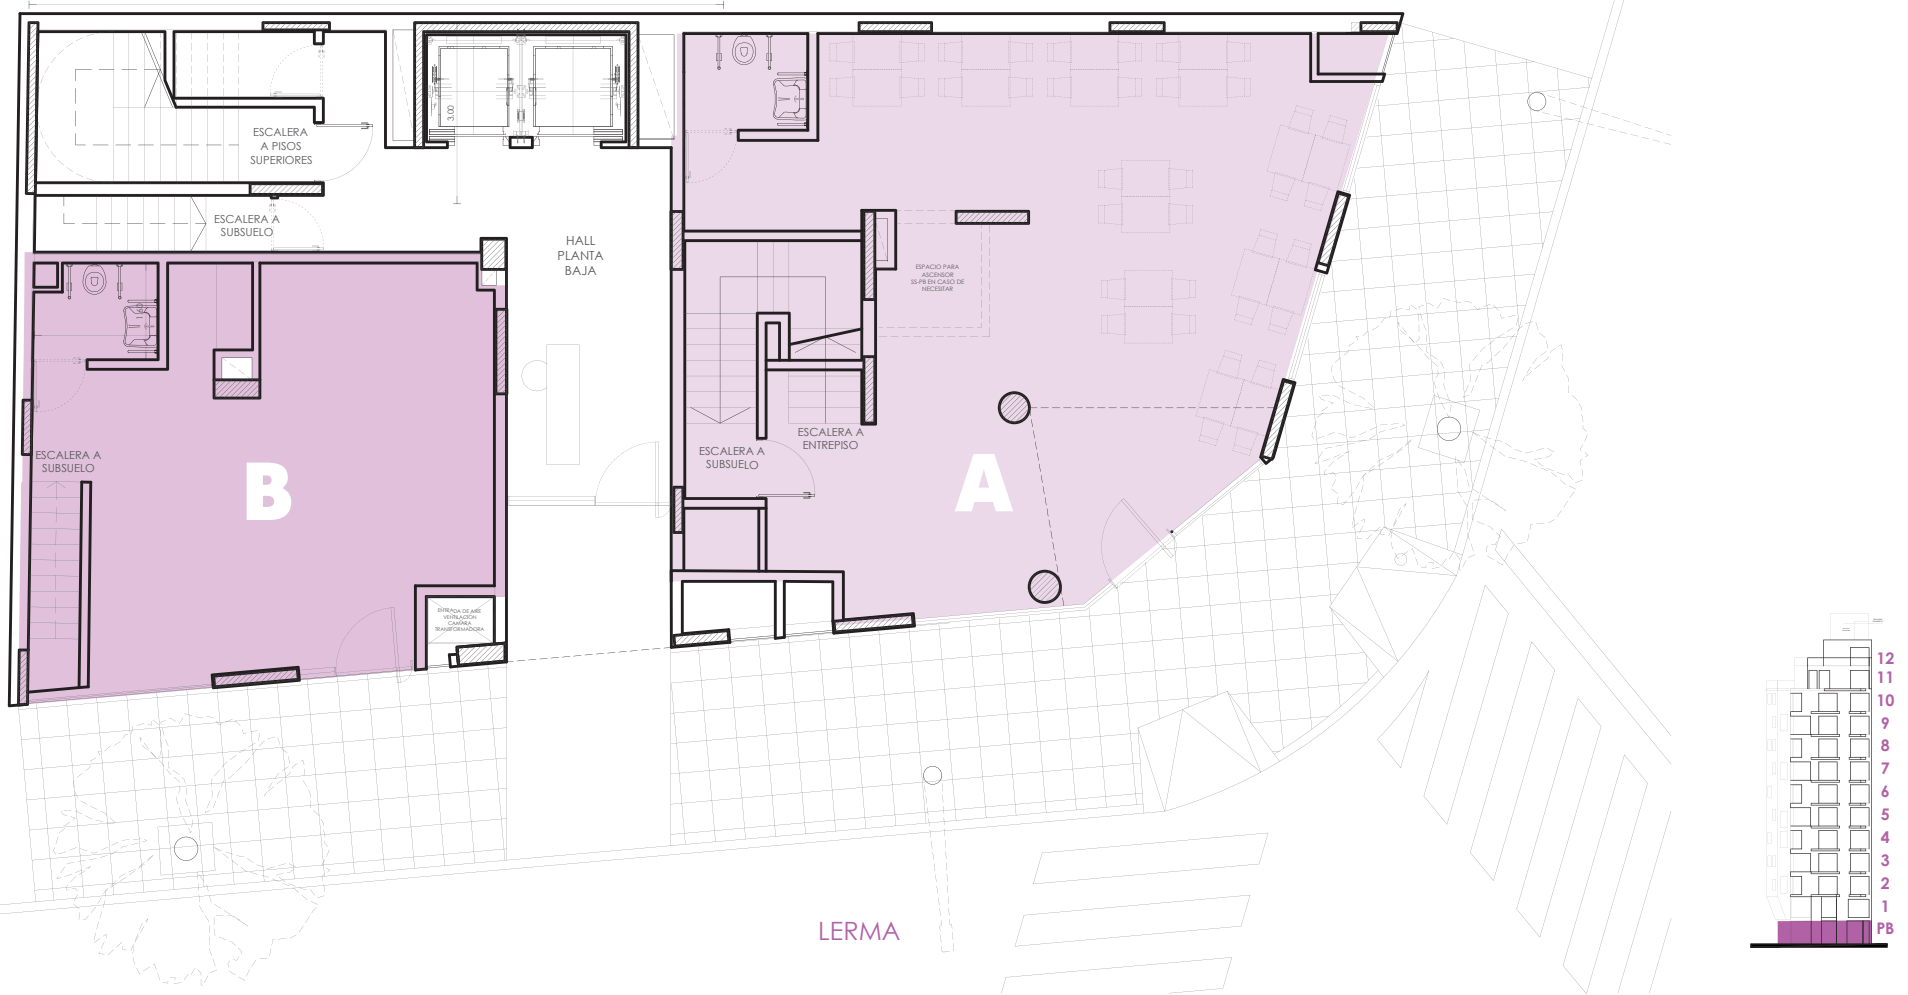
3.00

ESCALERA A PISOS SUPERIORES

ESCALERA A SUBSUELO

HALL PLANTA BAJA

ESPACIO PARA ASCENSOR SS-PB EN CASO DE NECESITAR

ESCALERA A SUBSUELO

ESCALERA A ENTREPISO

ESCALERA A SUBSUELO

B

A

ENTRADA DE AIRE VENTILACIÓN CÁMARA TRANSFORMADORA

LERMA

12
11
10
9
8
7
6
5
4
3
2
1
PB